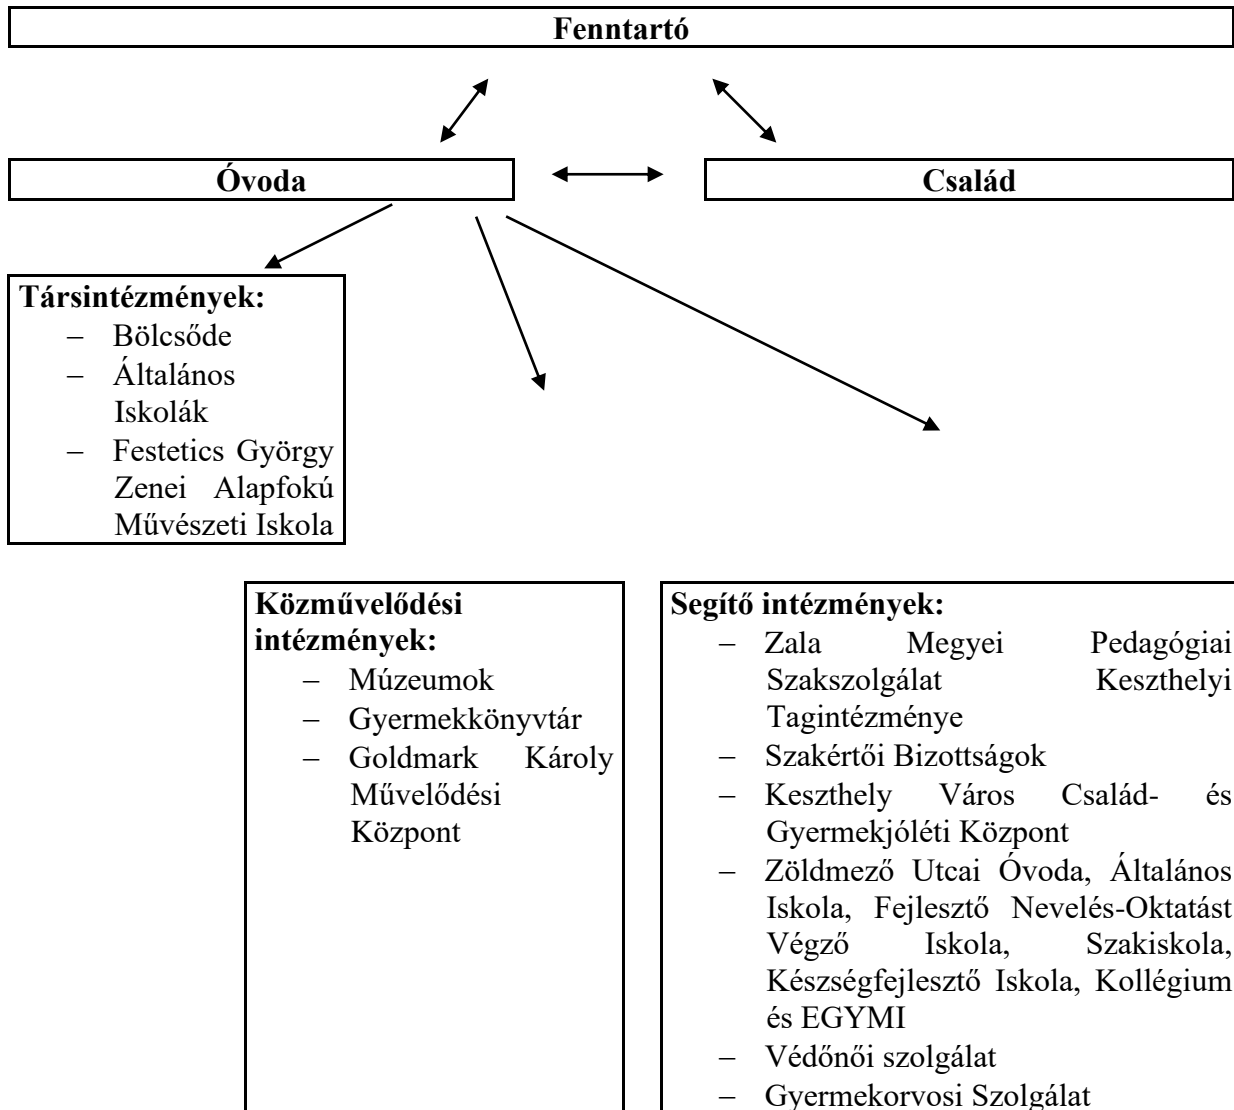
Fenntartó

Óvoda

Család

Társintézmények:
– Bölcsőde
– Általános Iskolák
– Festetics György Zenei Alapfokú Művészeti Iskola

Közművelődési intézmények:
– Múzeumok
– Gyermekkönyvtár
– Goldmark Károly Művelődési Központ

Segítő intézmények:
– Zala Megyei Pedagógiai Szakszolgálat Keszthelyi Tagintézménye
– Szakértői Bizottságok
– Keszthely Város Család- és Gyermekjóléti Központ
– Zöldmező Utcai Óvoda, Általános Iskola, Fejlesztő Nevelés-Oktatást Végző Iskola, Szakiskola, Készségfejlesztő Iskola, Kollégium és EGYMI
– Védőnői szolgálat
– Gyermekorvosi Szolgálat